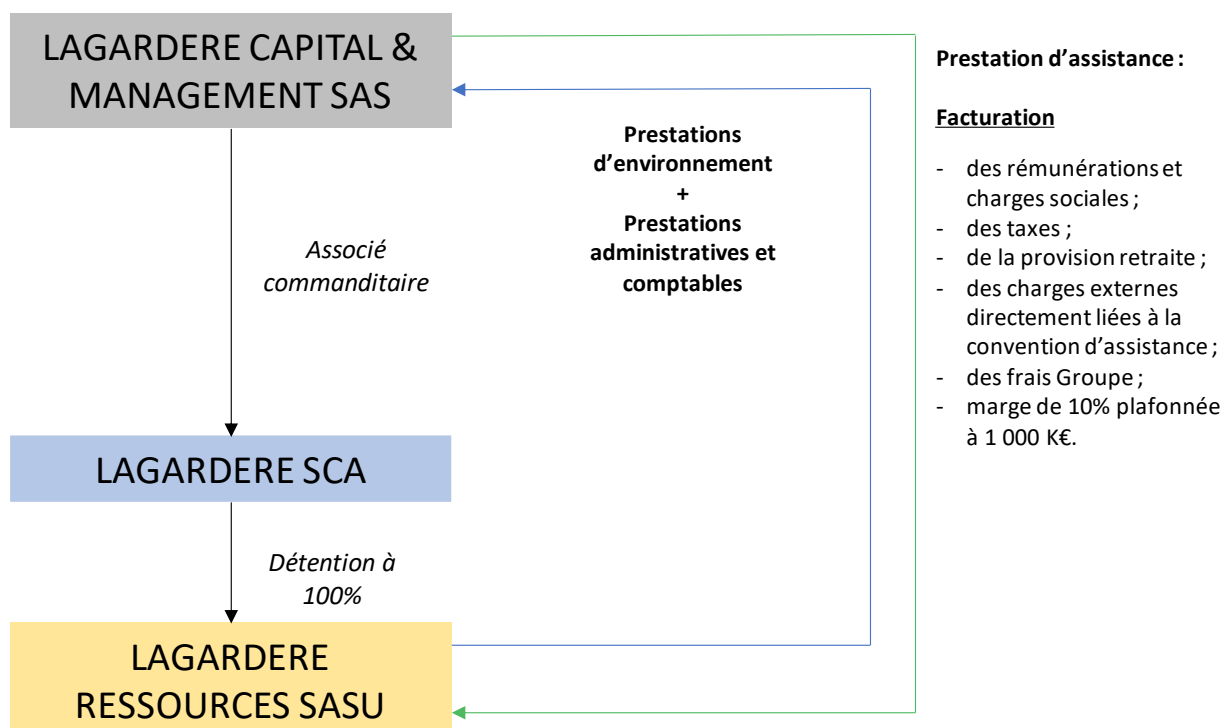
LAGARDERE CAPITAL & MANAGEMENT SAS

Associé commanditaire

LAGARDERE SCA

Détention à 100%

LAGARDERE RESSOURCES SASU

Prestations d'environnement
+
Prestations administratives et comptables

Prestation d'assistance :

Facturation

- des rémunérations et charges sociales ;
- des taxes ;
- de la provision retraite ;
- des charges externes directement liées à la convention d'assistance ;
- des frais Groupe ;
- marge de 10% plafonnée à 1 000 K€.